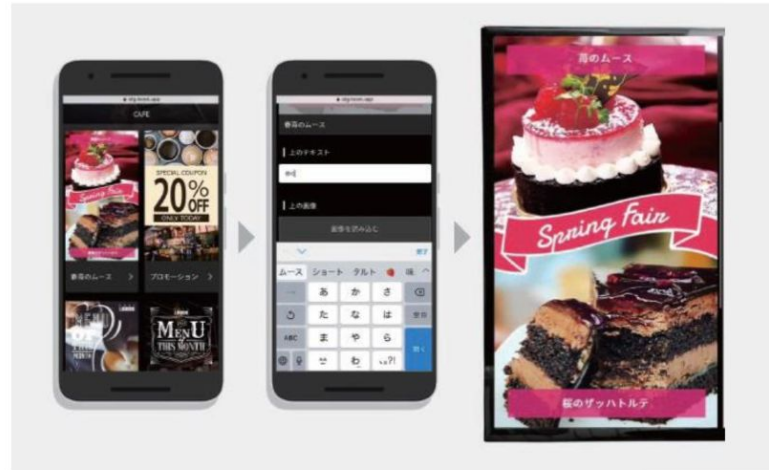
CAFE

SPECIAL COUPON
20% OFF
ONLY TODAY

Spring Fair

春苺のムース >
プロモーション >

MENU
THIS MONTH

春苺のムース

上のテキスト

上の画像

画像を読み込む

完了

ムース ショート タルト

あ か さ
た な は
ま や ら
わ

苺のムース

Spring Fair

桜のザッハトルテ